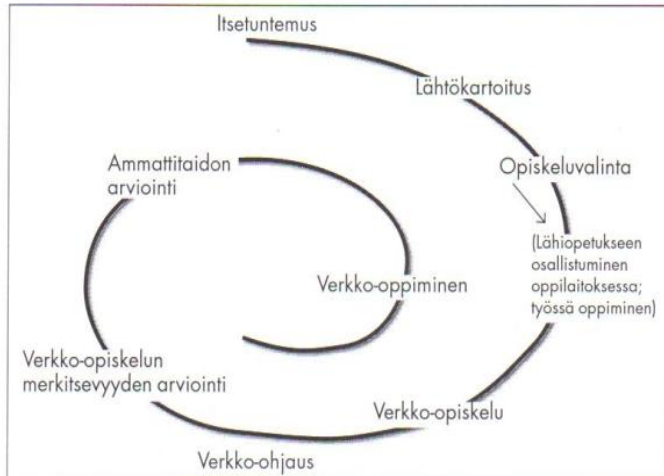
Itsetuntemus

Lähtökartoitus

Opiskeluvalinta

(Lähiopetukseen osallistuminen oppilaitoksessa; työssä oppiminen)

Ammattitaidon arviointi

Verkko-oppiminen

Verkko-opiskelun merkitsevyyden arviointi

Verkko-opiskelu

Verkko-ohjaus